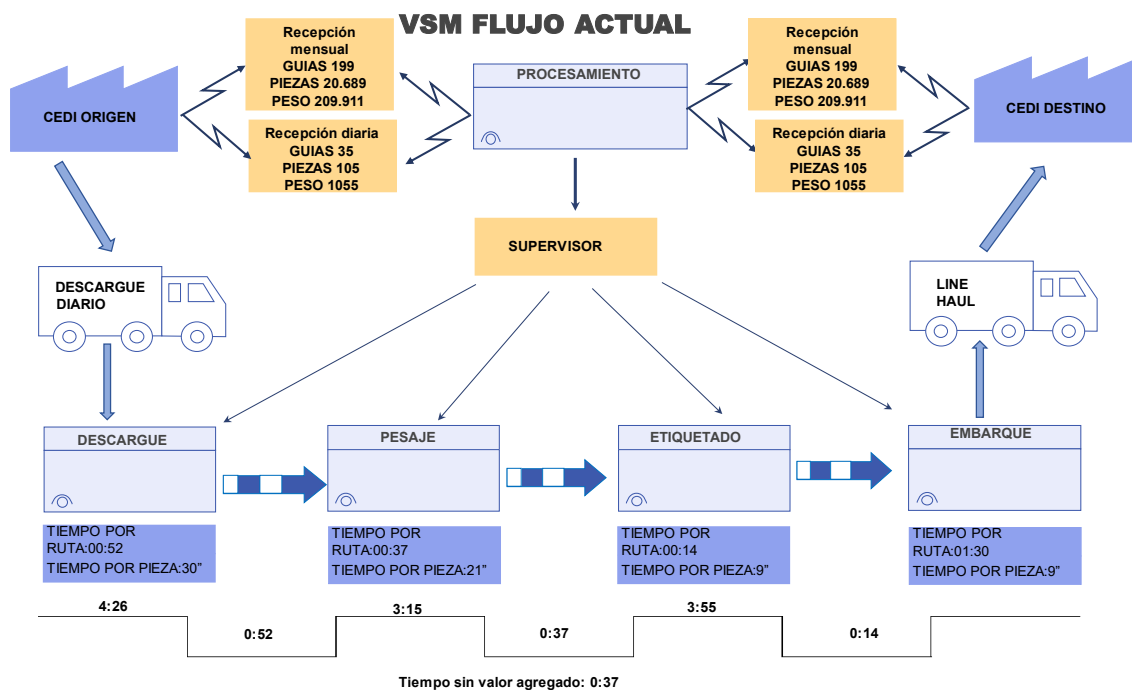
VSM FLUJO ACTUAL

CEDI ORIGEN

Recepción mensual
GUIAS 199
PIEZAS 20.689
PESO 209.911

Recepción diaria
GUIAS 35
PIEZAS 105
PESO 1055

PROCESAMIENTO

Recepción mensual
GUIAS 199
PIEZAS 20.689
PESO 209.911

Recepción diaria
GUIAS 35
PIEZAS 105
PESO 1055

CEDI DESTINO

SUPERVISOR

DESCARGUE DIARIO

LINE HAUL

DESCARGUE

TIEMPO POR RUTA:00:52
TIEMPO POR PIEZA:30"

PESAJE

TIEMPO POR RUTA:00:37
TIEMPO POR PIEZA:21"

ETIQUETADO

TIEMPO POR RUTA:00:14
TIEMPO POR PIEZA:9"

EMBARQUE

TIEMPO POR RUTA:01:30
TIEMPO POR PIEZA:9"

4:26
0:52
3:15
0:37
3:55
0:14

Tiempo sin valor agregado: 0:37